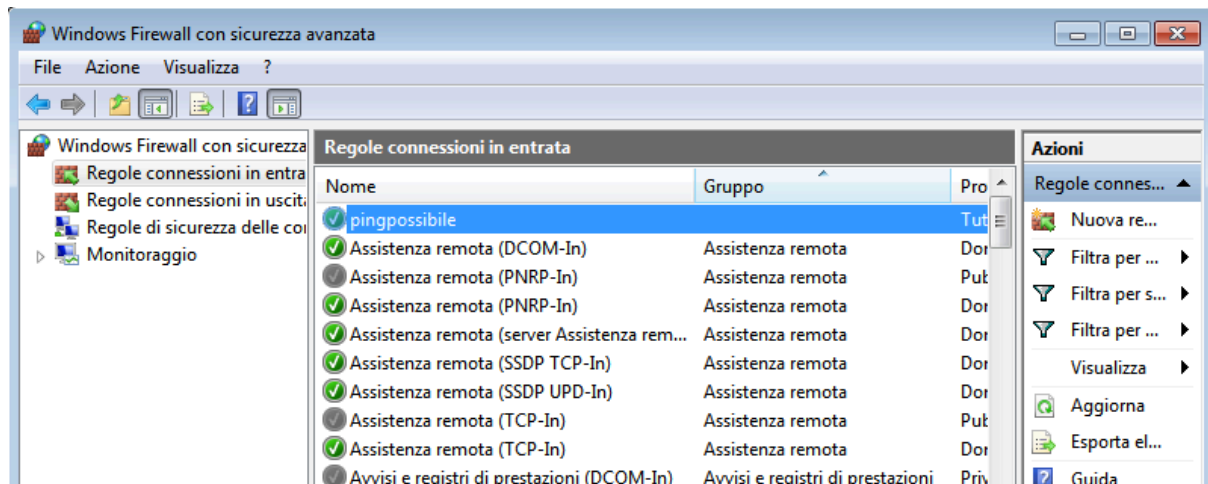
Windows Firewall con sicurezza avanzata

File Azione Visualizza ?

Windows Firewall con sicurezza
Regole connessioni in entra
Regole connessioni in uscit
Regole di sicurezza delle co
Monitoraggio

Regole connessioni in entrata

| Nome | Gruppo | Pro |
|---|---|---|
| pingpossibile | | Tut |
| Assistenza remota (DCOM-In) | Assistenza remota | Dor |
| Assistenza remota (PNRP-In) | Assistenza remota | Pub |
| Assistenza remota (PNRP-In) | Assistenza remota | Dor |
| Assistenza remota (server Assistenza rem... | Assistenza remota | Dor |
| Assistenza remota (SSDP TCP-In) | Assistenza remota | Dor |
| Assistenza remota (SSDP UPD-In) | Assistenza remota | Dor |
| Assistenza remota (TCP-In) | Assistenza remota | Pub |
| Assistenza remota (TCP-In) | Assistenza remota | Dor |
| Avvisi e registri di prestazioni (DCOM-In) | Avvisi e registri di prestazioni | Priv |

Azioni
Regole conness...
Nuova re...
Filtra per ...
Filtra per s...
Filtra per ...
Visualizza
Aggiorna
Esporta el...
Guida